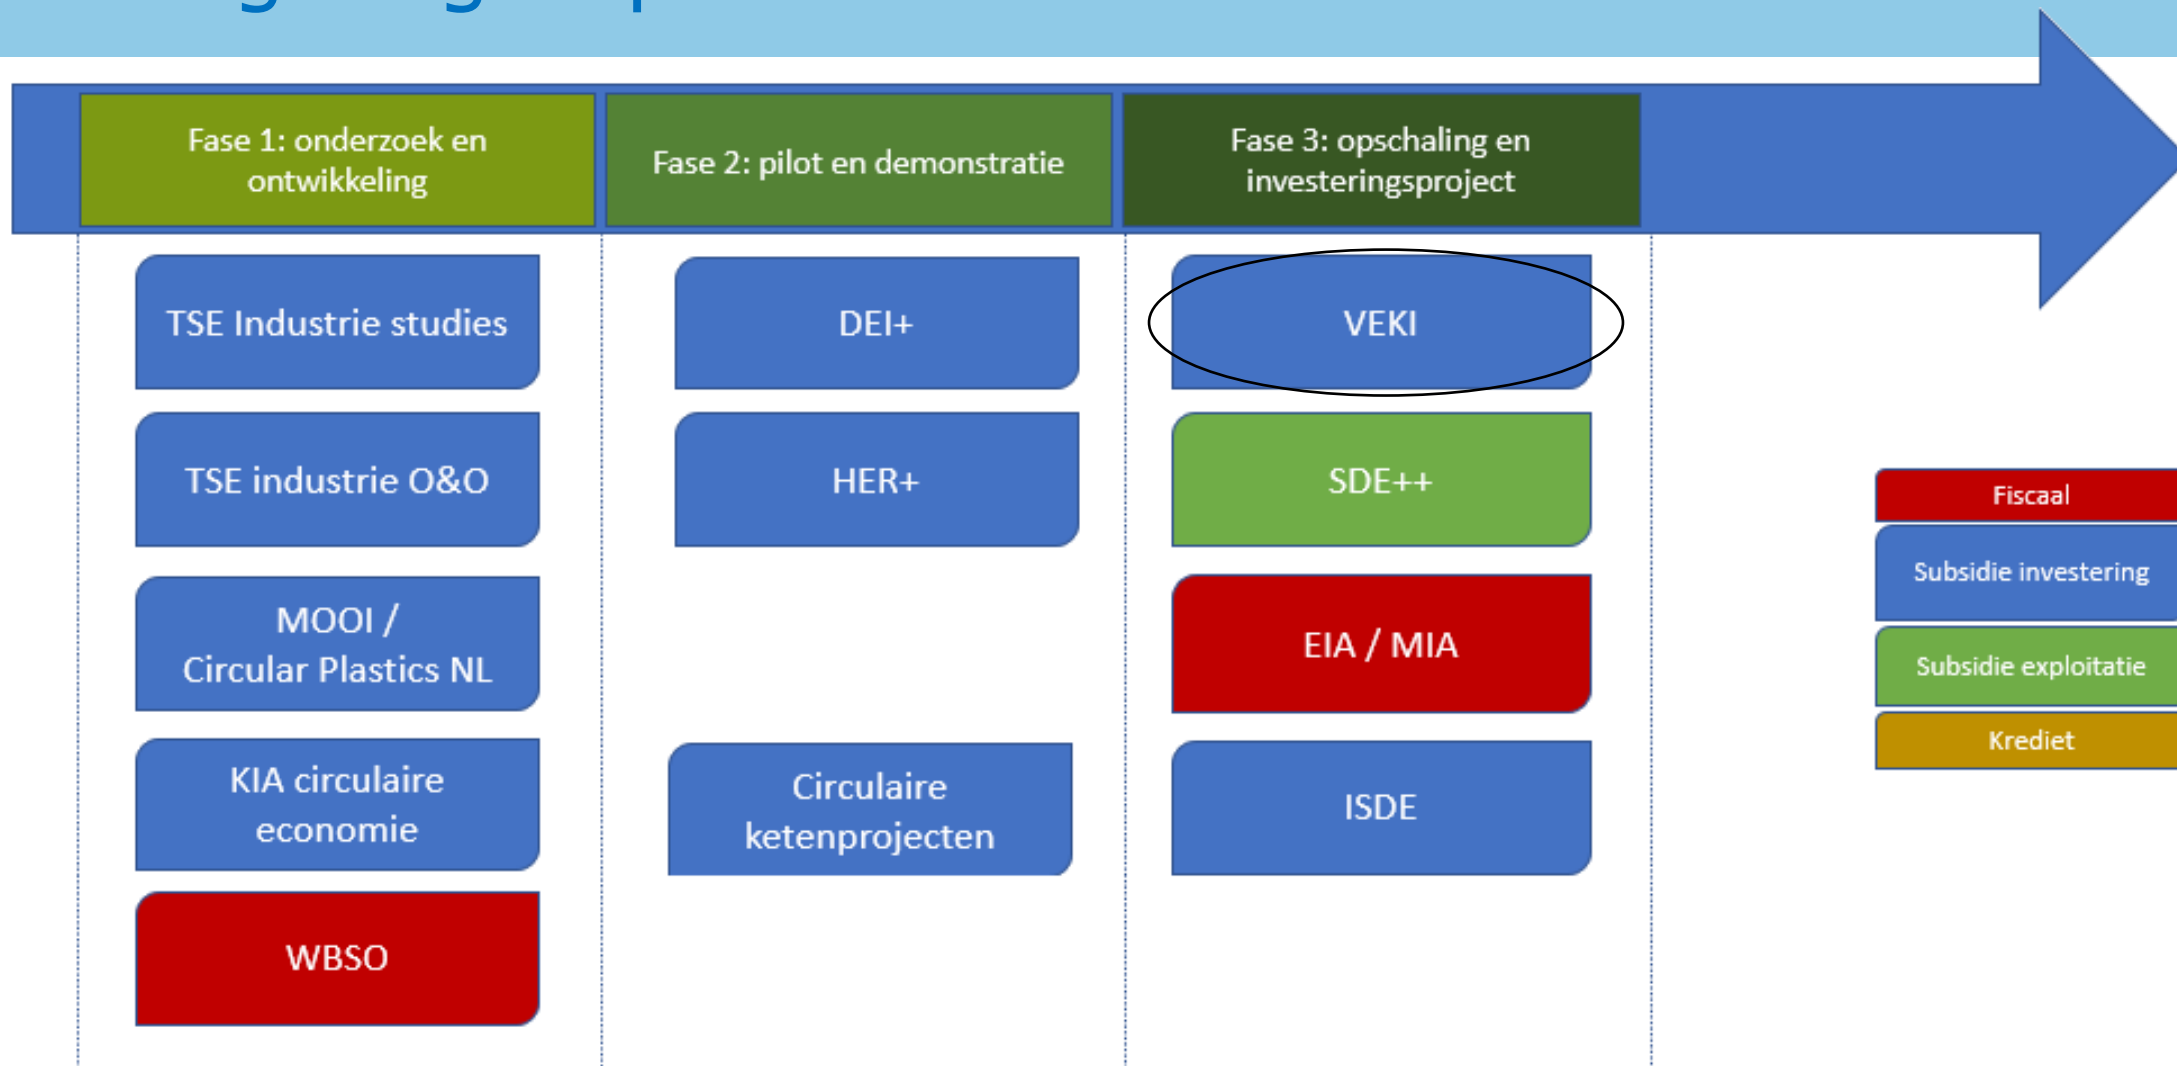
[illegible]

Fase 1: onderzoek en ontwikkeling

Fase 2: pilot en demonstratie

Fase 3: opschaling en investeringsproject

TSE Industrie studies

TSE industrie O&O

MOOI / Circular Plastics NL

KIA circulaire economie

WBSO

DEI+

HER+

Circulaire ketenprojecten

VEKI

SDE++

EIA / MIA

ISDE

Fiscaal

Subsidie investering

Subsidie exploitatie

Krediet